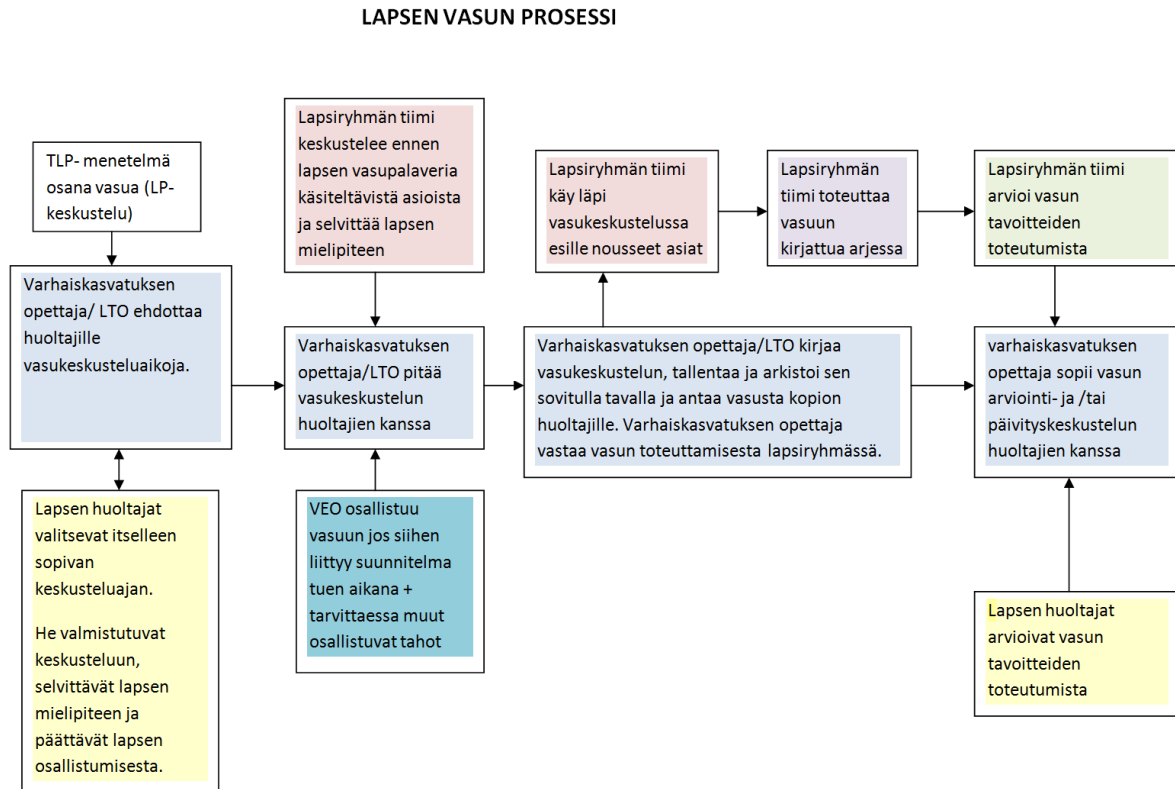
LAPSEN VASUN PROSESSI

TLP- menetelmä osana vasua (LP-keskustelu)

Varhaiskasvatuksen opettaja/ LTO ehdottaa huoltajille vasukeskusteluaikoja.

Lapsen huoltajat valitsevat itselleen sopivan keskusteluajan.

He valmistutuvat keskusteluun, selvittävät lapsen mielipiteen ja päättävät lapsen osallistumisesta.

Lapsiryhmän tiimi keskustelee ennen lapsen vasupalaveria käsiteltävistä asioista ja selvittää lapsen mielipiteen

Varhaiskasvatuksen opettaja/LTO pitää vasukeskustelun huoltajien kanssa

VEO osallistuu vasuun jos siihen liittyy suunnitelma tuen aikana + tarvittaessa muut osallistuvat tahot

Lapsiryhmän tiimi käy läpi vasukeskustelussa esille nousseet asiat

Varhaiskasvatuksen opettaja/LTO kirjaa vasukeskustelun, tallentaa ja arkistoi sen sovitulla tavalla ja antaa vasusta kopion huoltajille. Varhaiskasvatuksen opettaja vastaa vasun toteuttamisesta lapsiryhmässä.

Lapsiryhmän tiimi toteuttaa vasuun kirjattua arjessa

Lapsiryhmän tiimi arvioi vasun tavoitteiden toteutumista

varhaiskasvatuksen opettaja sopii vasun arviointi- ja /tai päivityskeskustelun huoltajien kanssa

Lapsen huoltajat arvioivat vasun tavoitteiden toteutumista